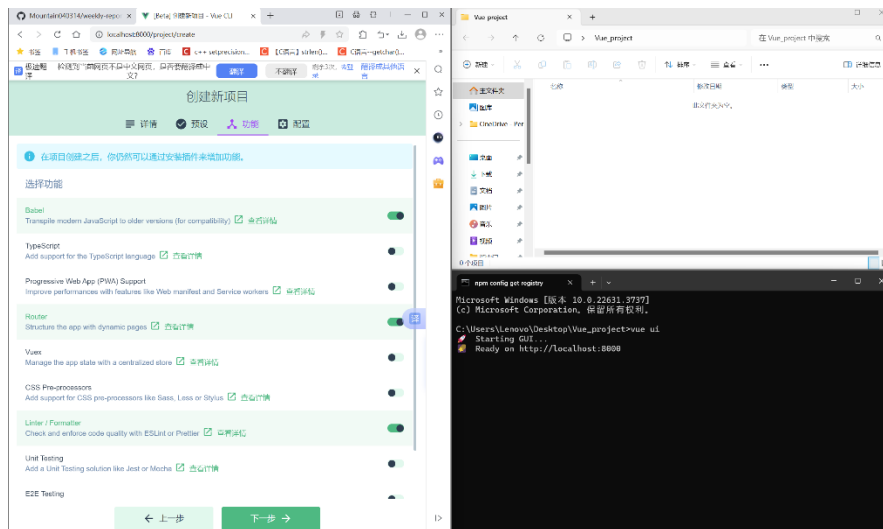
Mountain040314/weekly-repo ×
[Beta] 创建新项目 - Vue CLI ×
localhost:8000/project/create
书签
百度翻译
C++ setprecision
【C语言】strlen()
C语言—getchar()
此网页 检测为中文网页，是否要翻译成中文？
翻译
不翻译
创建新项目
详情
预设
功能
配置
在项目创建之后，你仍然可以通过安装插件来增加功能。
选择功能
Babel
Transpile modern JavaScript to older versions (for compatibility) 查看详情
TypeScript
Add support for the TypeScript language 查看详情
Progressive Web App (PWA) Support
Improve performances with features like Web manifest and Service workers 查看详情
Router
Structure the app with dynamic pages 查看详情
Vuex
Manage the app state with a centralized store 查看详情
CSS Pre-processors
Add support for CSS pre-processors like Sass, Less or Stylus 查看详情
Linter / Formatter
Check and enforce code quality with ESLint or Prettier 查看详情
Unit Testing
Add a Unit Testing solution like Jest or Mocha 查看详情
E2E Testing
上一步
下一步

Vue_project ×
Vue_project
在 Vue_project 中搜索
新建
排序
查看
详细信息
主文件夹
图库
OneDrive - Per
桌面
下载
文档
图片
音乐
视频
名称
修改日期
类型
大小
此文件夹为空。
0 个项目

npm config get registry ×
Microsoft Windows [版本 10.0.22631.3737]
(c) Microsoft Corporation。保留所有权利。

C:\Users\Lenovo\Desktop\Vue_project>vue ui
Starting GUI...
Ready on http://localhost:8000